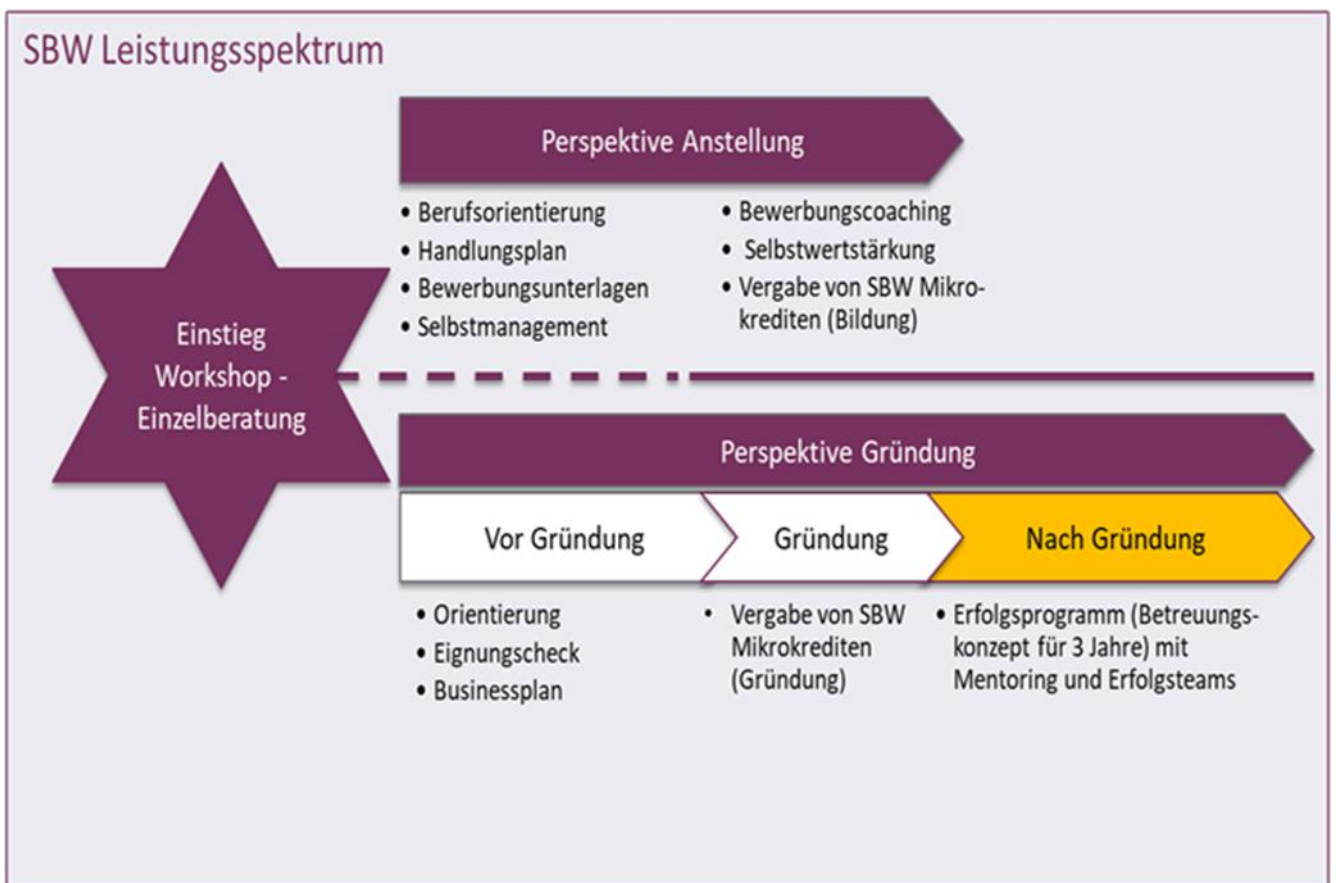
SBW Leistungsspektrum

Einstieg Workshop - Einzelberatung

Perspektive Anstellung

• Berufsorientierung
• Handlungsplan
• Bewerbungsunterlagen
• Selbstmanagement

• Bewerbungscoaching
• Selbstwertstärkung
• Vergabe von SBW Mikrokrediten (Bildung)

Perspektive Gründung

Vor Gründung

Gründung

Nach Gründung

• Orientierung
• Eignungscheck
• Businessplan

• Vergabe von SBW Mikrokrediten (Gründung)

• Erfolgsprogramm (Betreuungskonzept für 3 Jahre) mit Mentoring und Erfolgsteams